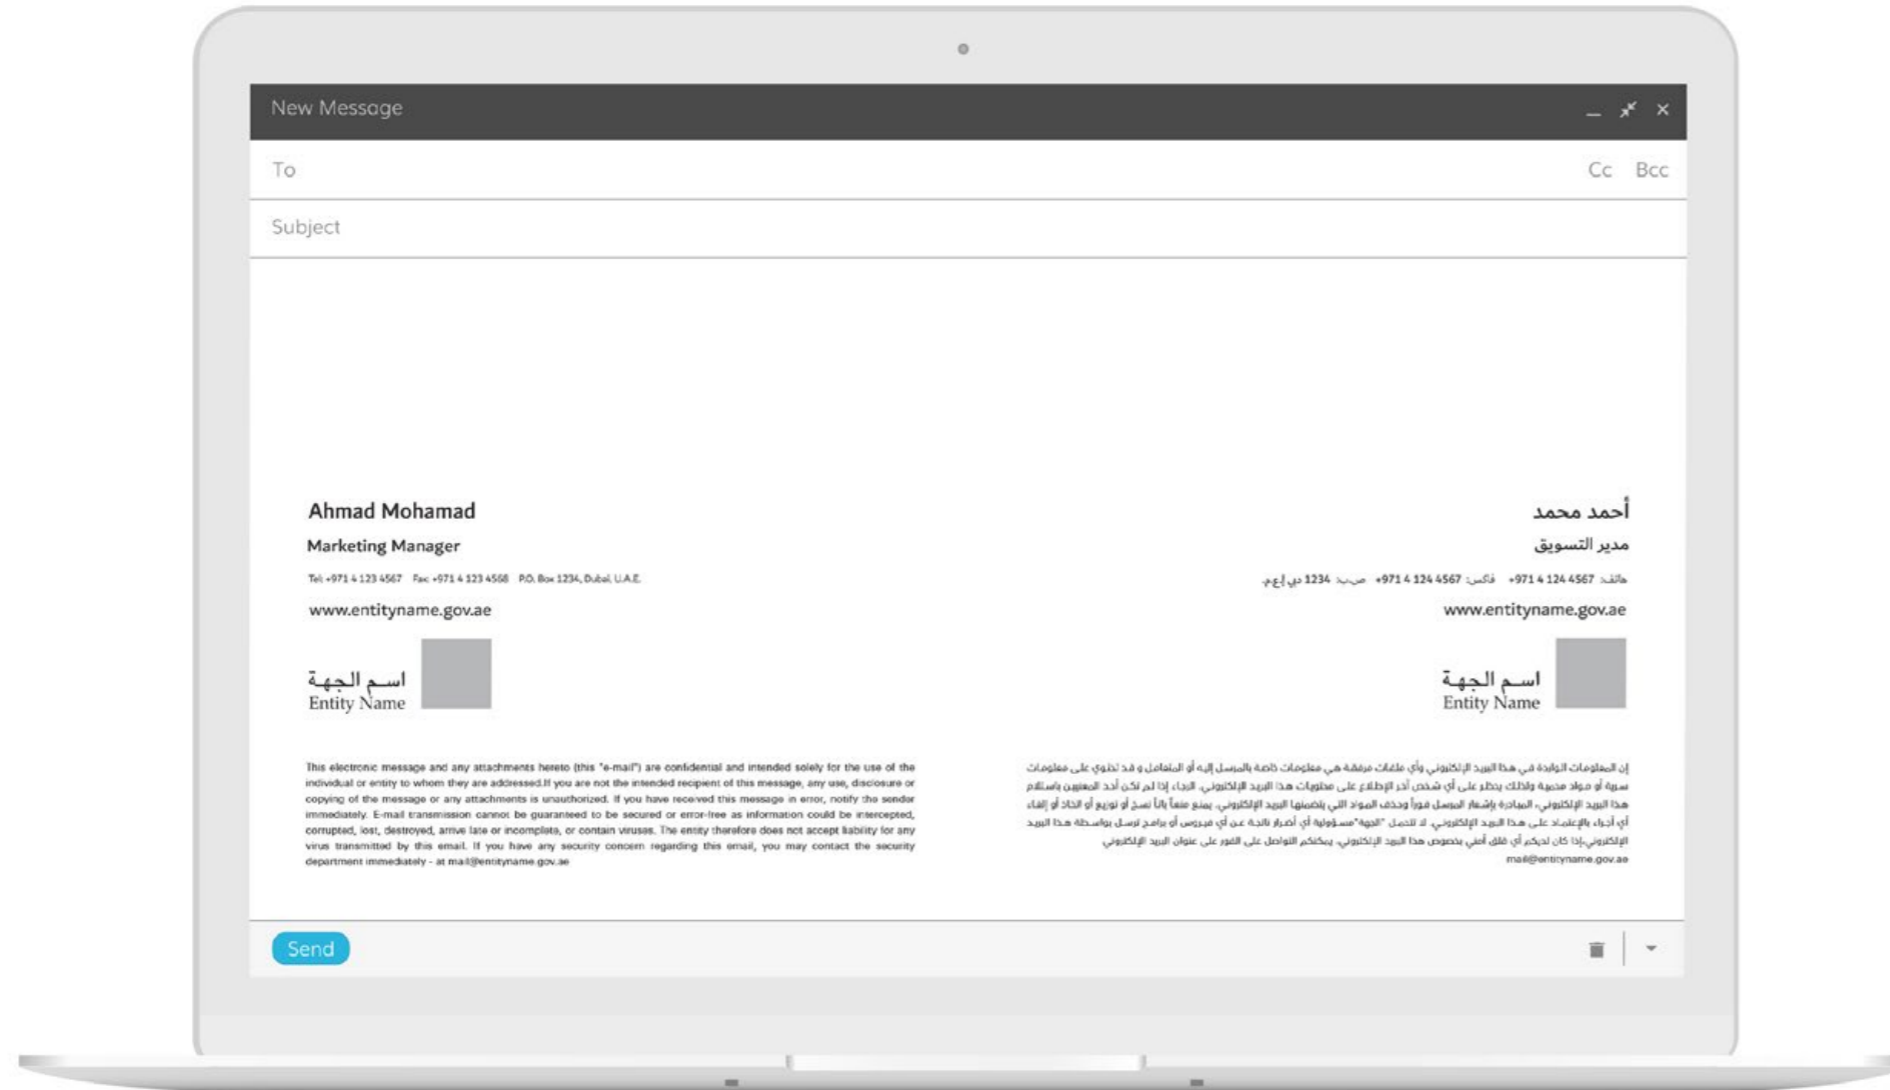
New Message

To

Cc Bcc

Subject

Ahmad Mohamad

Marketing Manager

Tel: +971 4 123 4567 Fax: +971 4 123 4568 P.O. Box 1234, Dubai, U.A.E.

www.entityname.gov.ae

اسم الجهة
Entity Name

This electronic message and any attachments hereto (this "e-mail") are confidential and intended solely for the use of the individual or entity to whom they are addressed.If you are not the intended recipient of this message, any use, disclosure or copying of the message or any attachments is unauthorized. If you have received this message in error, notify the sender immediately. E-mail transmission cannot be guaranteed to be secured or error-free as information could be intercepted, corrupted, lost, destroyed, arrive late or incomplete, or contain viruses. The entity therefore does not accept liability for any virus transmitted by this email. If you have any security concern regarding this email, you may contact the security department immediately - at mail@entityname.gov.ae

أحمد محمد

مدير التسويق

هاتف: 4567 124 4 971+ فاكس: 4567 124 4 971+ ص.ب: 1234 دبي إ.ع.م.

www.entityname.gov.ae

اسم الجهة
Entity Name

إن المعلومات الواردة في هذا البريد الإلكتروني وأي ملفات مرفقة هي معلومات خاصة بالمرسل إليه أو المتعامل و قد تحتوي على معلومات سرية أو مواد محمية ولذلك يحظر على أي شخص آخر الإطلاع على محتويات هذا البريد الإلكتروني. الرجاء إذا لم تكن أحد المعنيين باستلام هذا البريد الإلكتروني، المبادرة بإشعار المرسل فوراً وحذف المواد التي يتضمنها البريد الإلكتروني. يمنع منعاً باتاً نسخ أو توزيع أو اتخاذ أو إفشاء أي أجزاء بالإعتماد على هذا البريد الإلكتروني. لا تتحمل "الجهة" مسؤولية أي أضرار ناتجة عن أي فيروس أو برامج ترسل بواسطة هذا البريد الإلكتروني.إذا كان لديكم أي قلق أمني بخصوص هذا البريد الإلكتروني، يمكنكم التواصل على الفور على عنوان البريد الإلكتروني
mail@entityname.gov.ae

Send